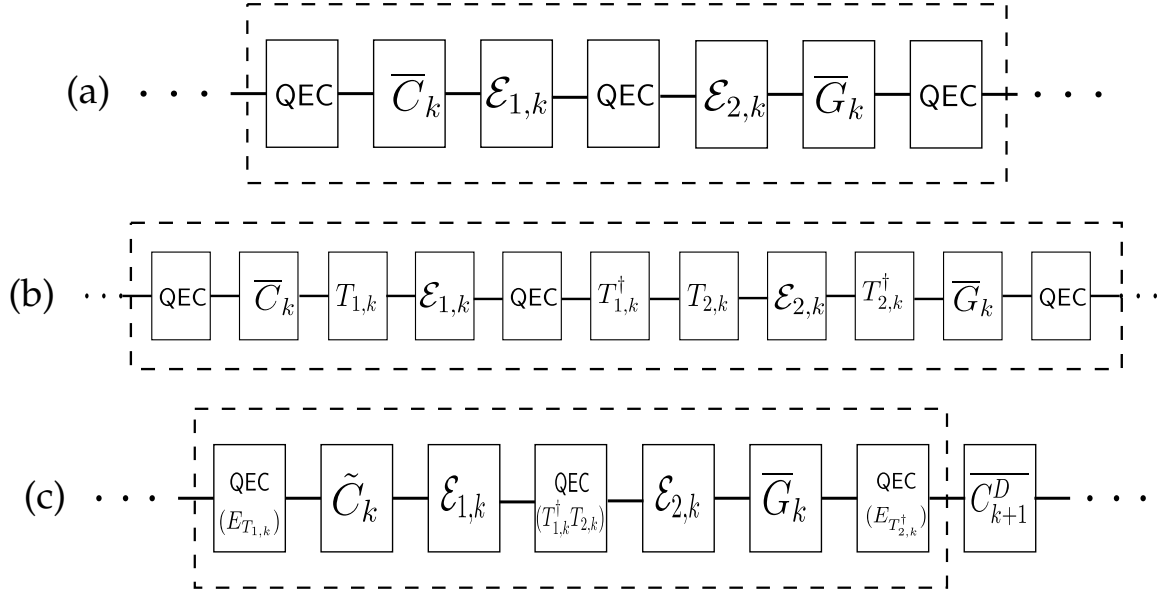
(a) . . . QEC $\overline{C}_k$ $\mathcal{E}_{1,k}$ QEC $\mathcal{E}_{2,k}$ $\overline{G}_k$ QEC . . .

(b) . . QEC $\overline{C}_k$ $T_{1,k}$ $\mathcal{E}_{1,k}$ QEC $T_{1,k}^{\dagger}$ $T_{2,k}$ $\mathcal{E}_{2,k}$ $T_{2,k}^{\dagger}$ $\overline{G}_k$ QEC . .

(c) . . . QEC $(E_{T_{1,k}})$ $\tilde{C}_k$ $\mathcal{E}_{1,k}$ QEC $(T_{1,k}^{\dagger}T_{2,k})$ $\mathcal{E}_{2,k}$ $\overline{G}_k$ QEC $(E_{T_{2,k}^{\dagger}})$ $\overline{C_{k+1}^{D}}$ . . .